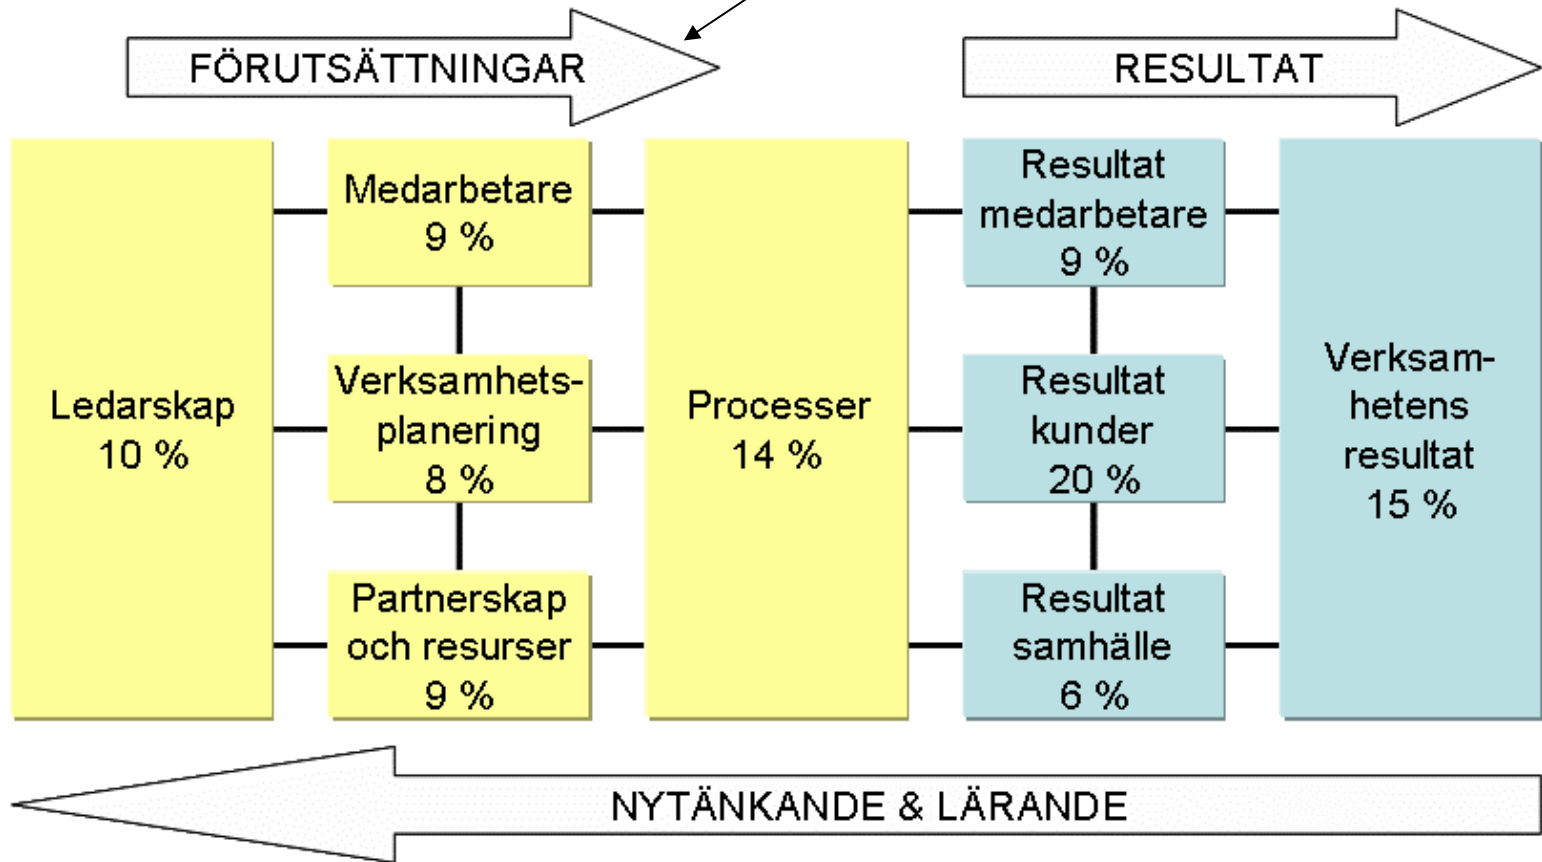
FÖRUTSÄTTNINGAR

RESULTAT

Ledarskap
10 %

Medarbetare
9 %

Verksamhetsplanering
8 %

Partnerskap och resurser
9 %

Processer
14 %

Resultat medarbetare
9 %

Resultat kunder
20 %

Resultat samhälle
6 %

Verksamhetens resultat
15 %

NYTÄNKANDE & LÄRANDE